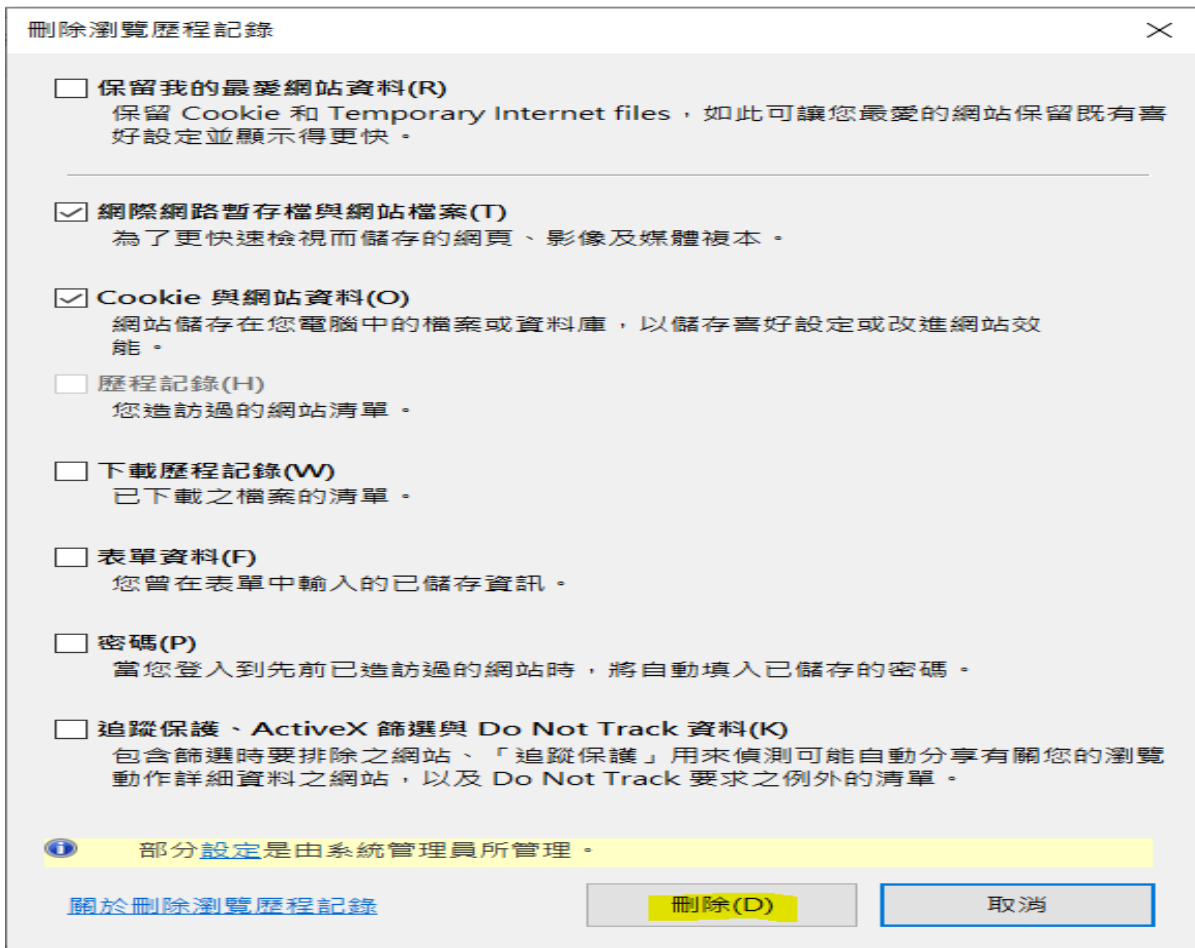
刪除瀏覽歷程記錄

保留我的最愛網站資料(R)
保留 Cookie 和 Temporary Internet files，如此可讓您最愛的網站保留既有喜好設定並顯示得更快。

網際網路暫存檔與網站檔案(T)
為了更快速檢視而儲存的網頁、影像及媒體複本。

Cookie 與網站資料(O)
網站儲存在您電腦中的檔案或資料庫，以儲存喜好設定或改進網站效能。

歷程記錄(H)
您造訪過的網站清單。

下載歷程記錄(W)
已下載之檔案的清單。

表單資料(F)
您曾在表單中輸入的已儲存資訊。

密碼(P)
當您登入到先前已造訪過的網站時，將自動填入已儲存的密碼。

追蹤保護、ActiveX 篩選與 Do Not Track 資料(K)
包含篩選時要排除之網站、「追蹤保護」用來偵測可能自動分享有關您的瀏覽動作詳細資料之網站，以及 Do Not Track 要求之例外的清單。

部分設定是由系統管理員所管理。

關於刪除瀏覽歷程記錄

刪除(D)

取消